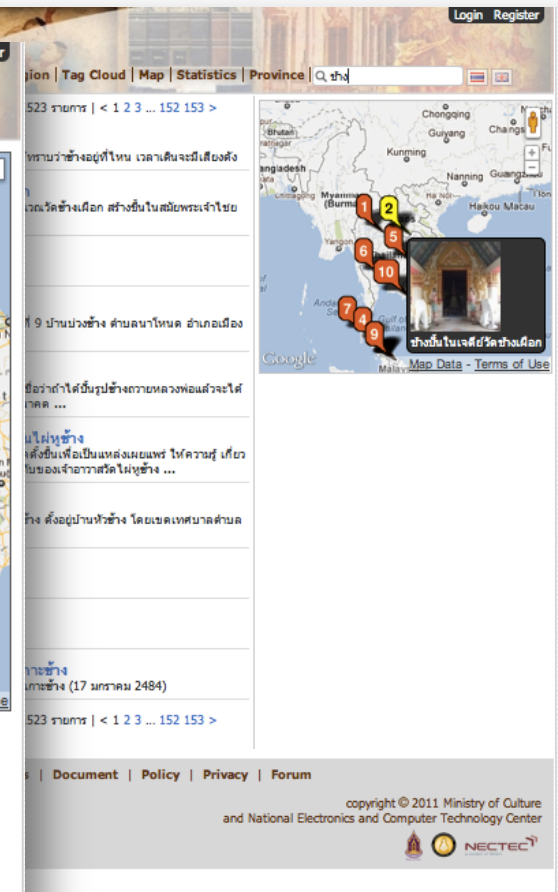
Login Register

gion | Tag Cloud | Map | Statistics | Province | ช้าง

523 รายการ | < 1 2 3 ... 152 153 >

ทราบว่าช้างอยู่ที่ไหน เวลาเดินจะมีเสียงดัง

เณวัดช้างเผือก สร้างขึ้นในสมัยพระเจ้าชัย

ที่ 9 บ้านบ่วงช้าง ตำบลนาโหนด อำเภอเมือง

ชื่อว่าถ้าได้ปั้นรูปช้างถวายหลวงพ่อแล้วจะได้ าคต ...

นไผ่หูช้าง

ตั้งขึ้นเพื่อเป็นแหล่งเผยแพร่ ให้ความรู้ เกี่ยว ไปของเจ้าอาวาสวัดไผ่หูช้าง ...

ช้าง ตั้งอยู่บ้านหัวช้าง โดยเขตเทศบาลตำบล

เกาะช้าง

เกาะช้าง (17 มกราคม 2484)

523 รายการ | < 1 2 3 ... 152 153 >

Chongqing Guiyang Changsha Bhutan Kunming angladesh Myanmar (Burma) Haikou Macau Andaman Malay

1 2 5 6 10 7 4 9

ช้างปั้นในเจดีย์วัดช้างเผือก

Google Map Data - Terms of Use

s | Document | Policy | Privacy | Forum

copyright © 2011 Ministry of Culture and National Electronics and Computer Technology Center

NECTEC